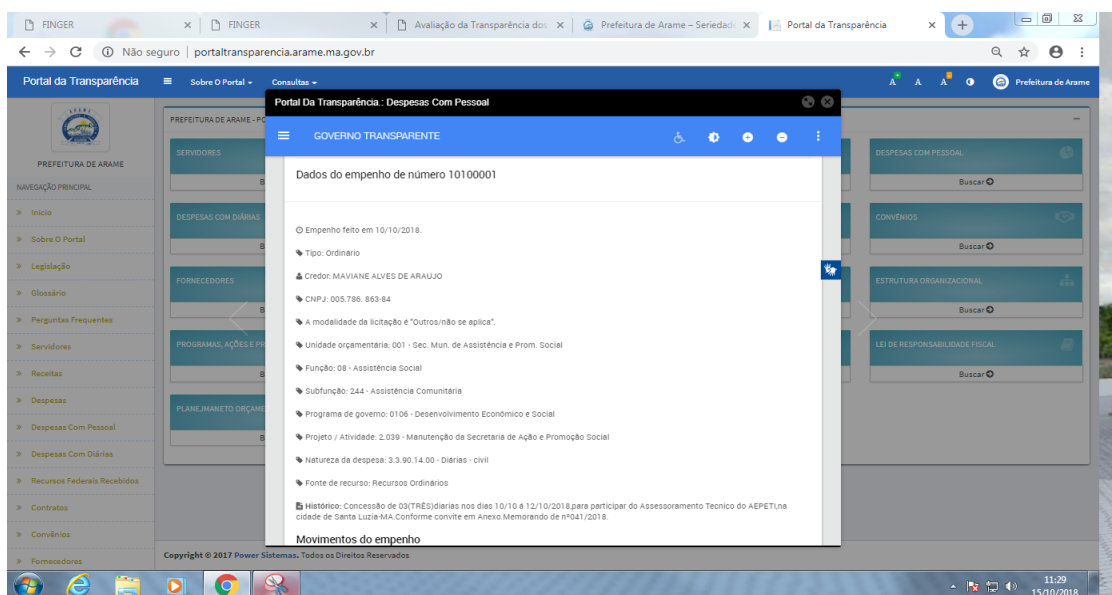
FINGER × FINGER × Avaliação da Transparência dos × Prefeitura de Arame – Seriedade × Portal da Transparência ×

Não seguro | portaltransparencia.arame.ma.gov.br

Portal da Transparência Sobre O Portal Consultas A A A Prefeitura de Arame

PREFEITURA DE ARAME

NAVEGAÇÃO PRINCIPAL
» Início
» Sobre O Portal
» Legislação
» Glossário
» Perguntas Frequentes
» Servidores
» Receitas
» Despesas
» Despesas Com Pessoal
» Despesas Com Diárias
» Recursos Federais Recebidos
» Contratos
» Convênios
» Fornecedores

PREFEITURA DE ARAME - PO
SERVIDORES
DESPESAS COM DIÁRIAS
FORNECEDORES
PROGRAMAS, AÇÕES E PR
PLANEJMANETO ORÇAME

DESPESAS COM PESSOAL
Buscar
CONVÊNIOS
Buscar
ESTRUTURA ORGANIZACIONAL
Buscar
LEI DE RESPONSABILIDADE FISCAL
Buscar

Portal Da Transparência.: Despesas Com Pessoal

GOVERNO TRANSPARENTE

Dados do empenho de número 10100001

Empenho feito em 10/10/2018.

Tipo: Ordinário

Credor: MAVIANE ALVES DE ARAUJO

CNPJ: 005.786. 863-84

A modalidade da licitação é "Outros/não se aplica".

Unidade orçamentária: 001 - Sec. Mun. de Assistência e Prom. Social

Função: 08 - Assistência Social

Subfunção: 244 - Assistência Comunitária

Programa de governo: 0106 - Desenvolvimento Econômico e Social

Projeto / Atividade: 2.039 - Manutenção da Secretaria de Ação e Promoção Social

Natureza da despesa: 3.3.90.14.00 - Diárias - civil

Fonte de recurso: Recursos Ordinários

Histórico: Concessão de 03(TRÊS)diarias nos dias 10/10 à 12/10/2018,para participar do Assessoramento Tecnico do AEPETI,na cidade de Santa Luzia-MA.Conforme convite em Anexo.Memorando de nº041/2018.

Movimentos do empenho

Copyright © 2017 Power Sistemas. Todos os Direitos Reservados

11:29
15/10/2018